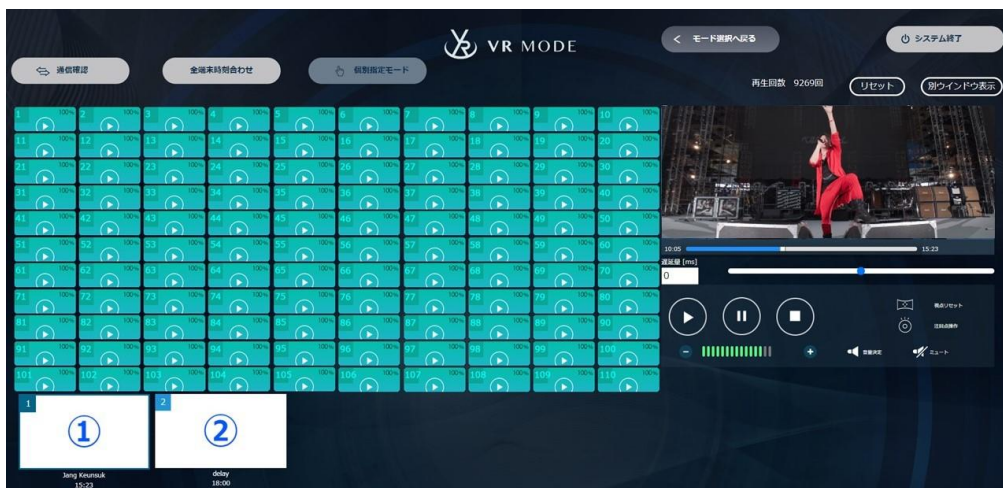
VR MODE

< モード選択へ戻る

システム終了

通信確認

全端末時刻合わせ

個別指定モード

再生回数 9269回

リセット

別ウインドウ表示

| | | | | | | | | | |
|---|---|---|---|---|---|---|---|---|---|
| 1 100% | 2 100% | 3 100% | 4 100% | 5 100% | 6 100% | 7 100% | 8 100% | 9 100% | 10 100% |
| 11 100% | 12 100% | 13 100% | 14 100% | 15 100% | 16 100% | 17 100% | 18 100% | 19 100% | 20 100% |
| 21 100% | 22 100% | 23 100% | 24 100% | 25 100% | 26 100% | 27 100% | 28 100% | 29 100% | 30 100% |
| 31 100% | 32 100% | 33 100% | 34 100% | 35 100% | 36 100% | 37 100% | 38 100% | 39 100% | 40 100% |
| 41 100% | 42 100% | 43 100% | 44 100% | 45 100% | 46 100% | 47 100% | 48 100% | 49 100% | 50 100% |
| 51 100% | 52 100% | 53 100% | 54 100% | 55 100% | 56 100% | 57 100% | 58 100% | 59 100% | 60 100% |
| 61 100% | 62 100% | 63 100% | 64 100% | 65 100% | 66 100% | 67 100% | 68 100% | 69 100% | 70 100% |
| 71 100% | 72 100% | 73 100% | 74 100% | 75 100% | 76 100% | 77 100% | 78 100% | 79 100% | 80 100% |
| 81 100% | 82 100% | 83 100% | 84 100% | 85 100% | 86 100% | 87 100% | 88 100% | 89 100% | 90 100% |
| 91 100% | 92 100% | 93 100% | 94 100% | 95 100% | 96 100% | 97 100% | 98 100% | 99 100% | 100 100% |
| 101 100% | 102 100% | 103 100% | 104 100% | 105 100% | 106 100% | 107 100% | 108 100% | 109 100% | 110 100% |

10:05 15:23

遅延量 [ms]
0

視点リセット

注視点操作

音量決定

ミュート

1
①
Jang Keunsuk
15:23

2
②
delay
18:00